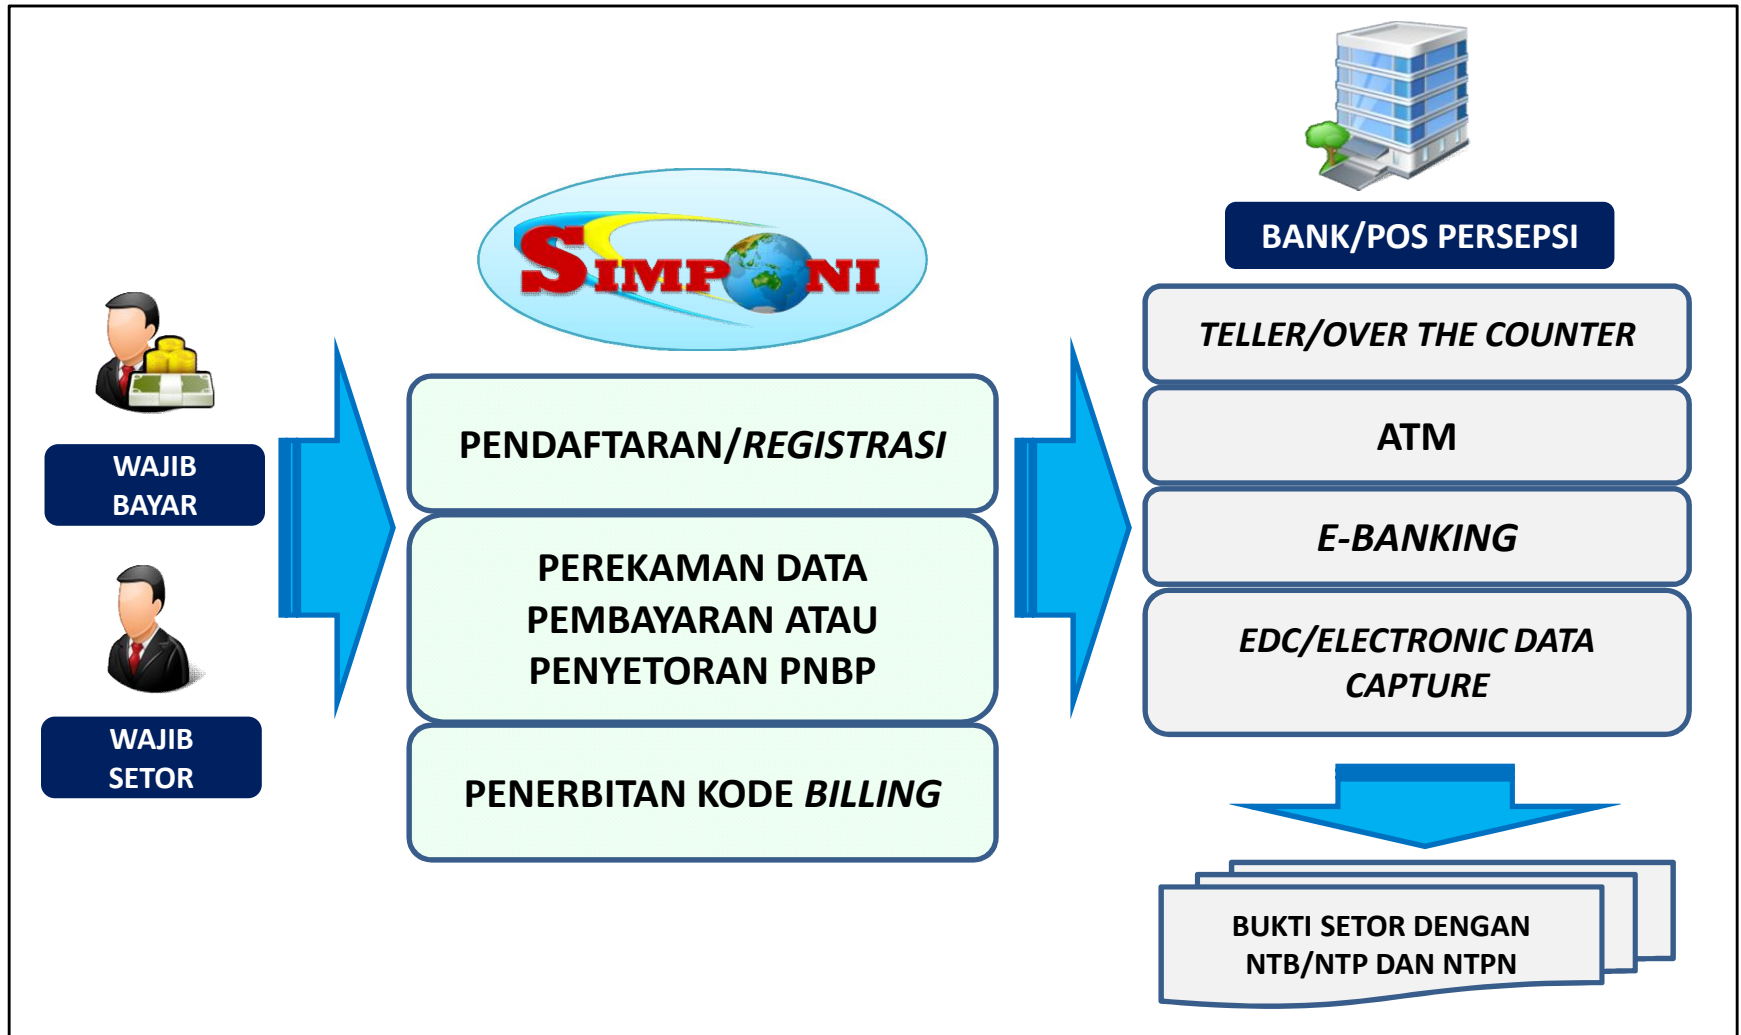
WAJIB BAYAR

WAJIB SETOR

SIMPONI

PENDAFTARAN/*REGISTRASI*

PEREKAMAN DATA PEMBAYARAN ATAU PENYETORAN PNBP

PENERBITAN KODE *BILLING*

BANK/POS PERSEPSI

*TELLER/OVER THE COUNTER*

ATM

*E-BANKING*

*EDC/ELECTRONIC DATA CAPTURE*

BUKTI SETOR DENGAN NTB/NTP DAN NTPN